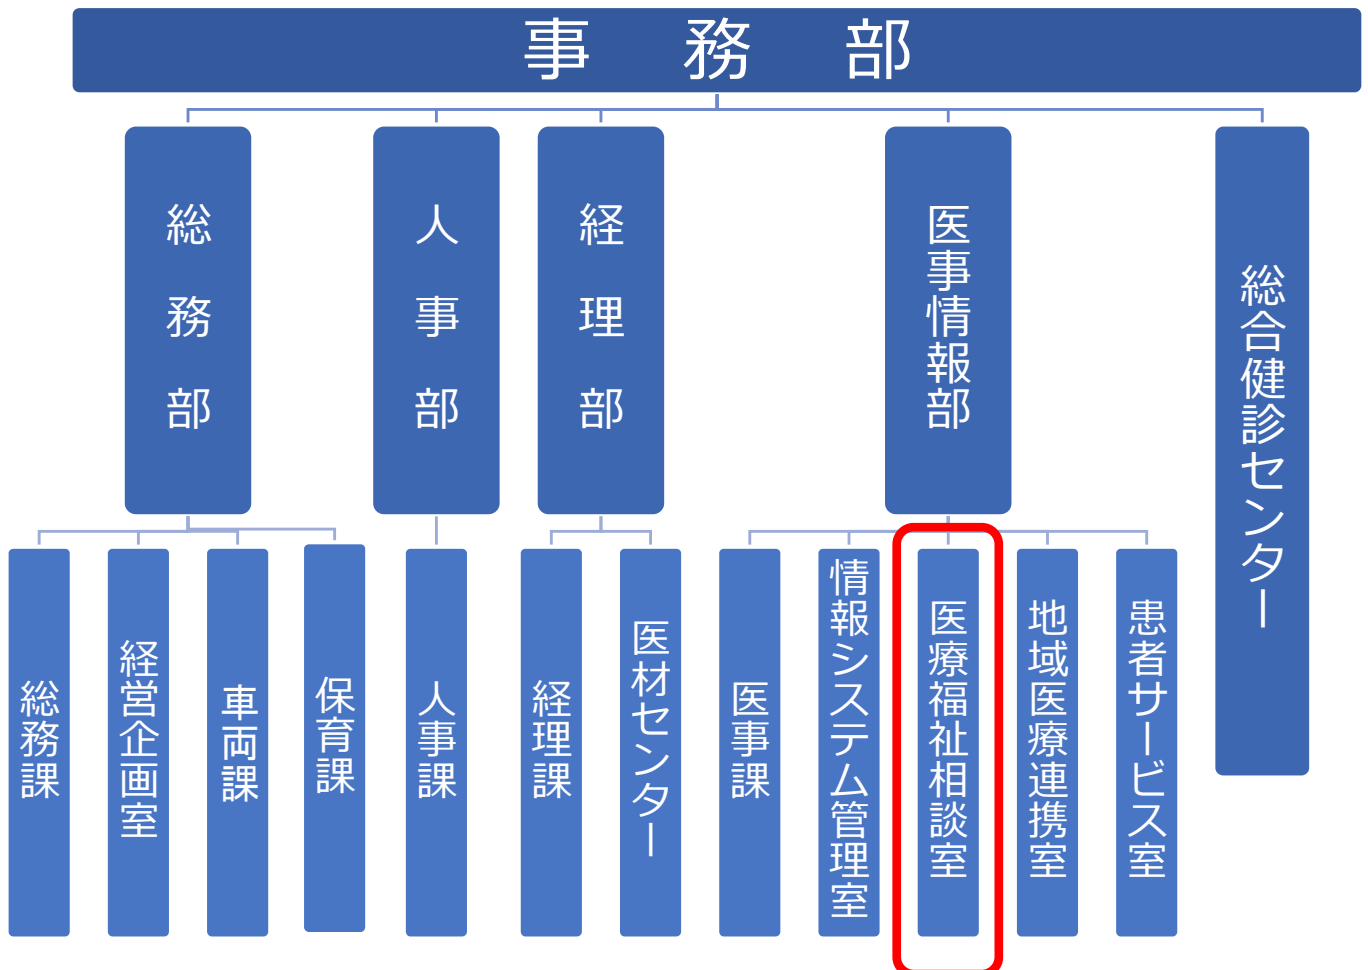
事　務　部

総務部

人事部

経理部

医事情報部

総合健診センター

総務課

経営企画室

車両課

保育課

人事課

経理課

医材センター

医事課

情報システム管理室

医療福祉相談室

地域医療連携室

患者サービス室